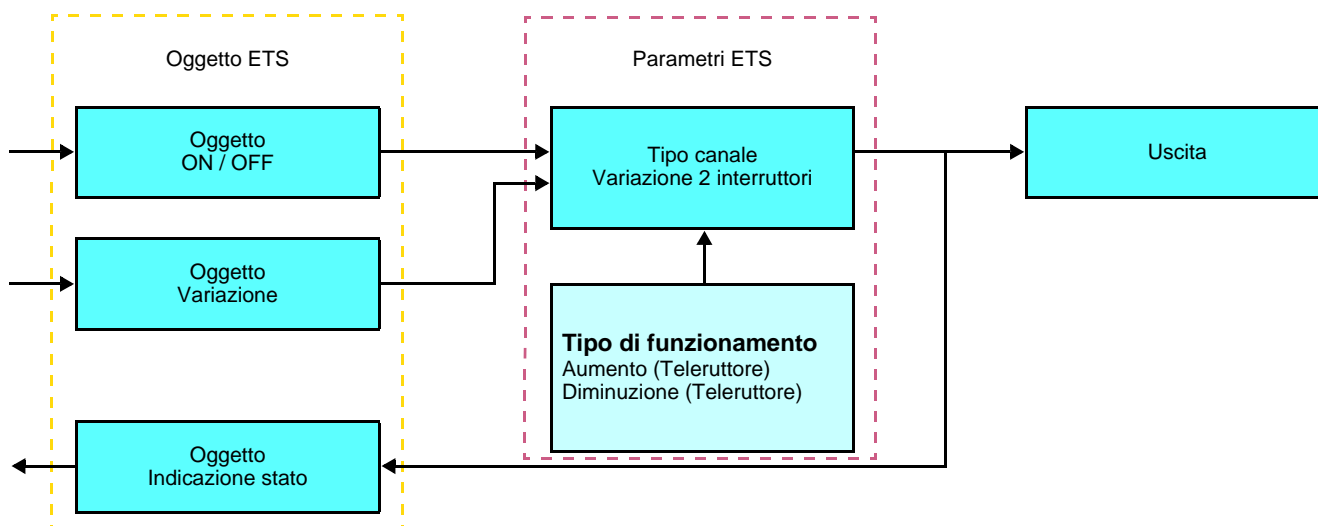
Oggetto ETS

Parametri ETS

Oggetto
ON / OFF

Tipo canale
Variazione 2 interruttori

Uscita

Oggetto
Variazione

**Tipo di funzionamento**
Aumento (Teleruttore)
Diminuzione (Teleruttore)

Oggetto
Indicazione stato